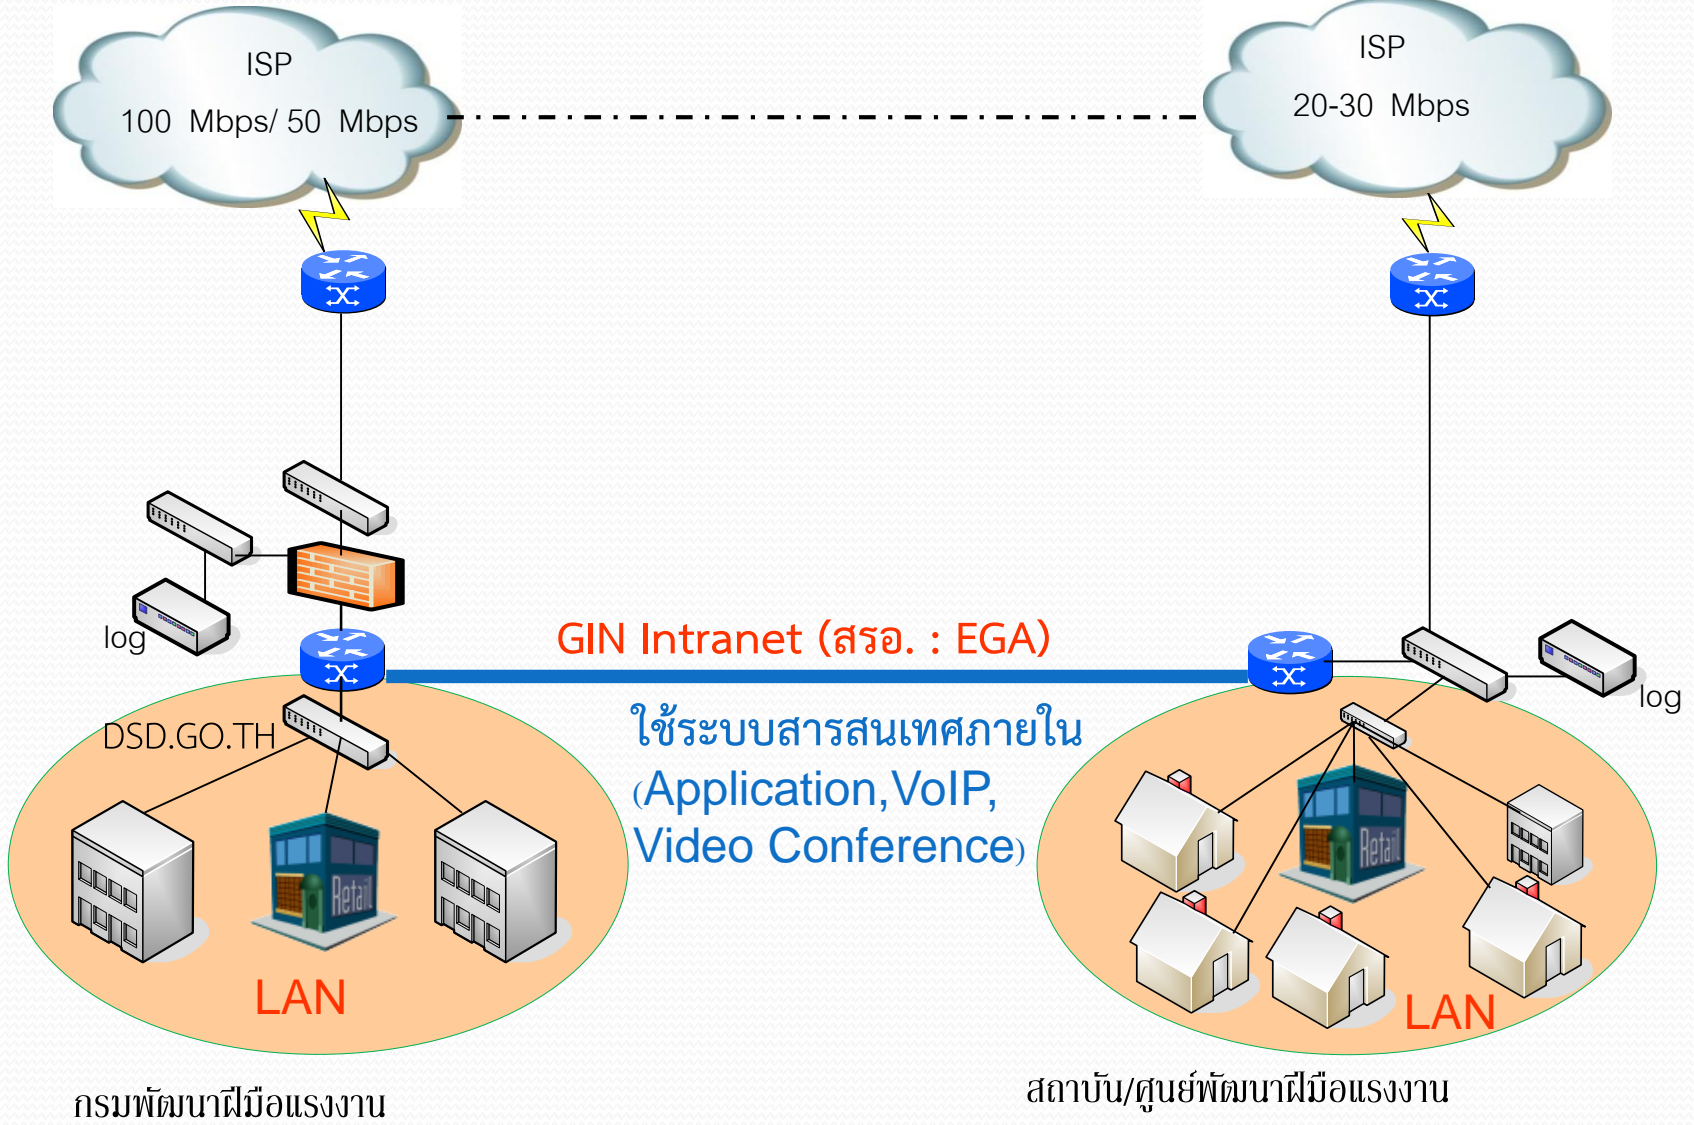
ISP
100 Mbps/ 50 Mbps

ISP
20-30 Mbps

log

GIN Intranet (สรอ. : EGA)

log

DSD.GO.TH

ใช้ระบบสารสนเทศภายใน (Application, VoIP, Video Conference)

Retail

Retail

LAN

LAN

กรมพัฒนาฝีมือแรงงาน

สถาบัน/ศูนย์พัฒนาฝีมือแรงงาน